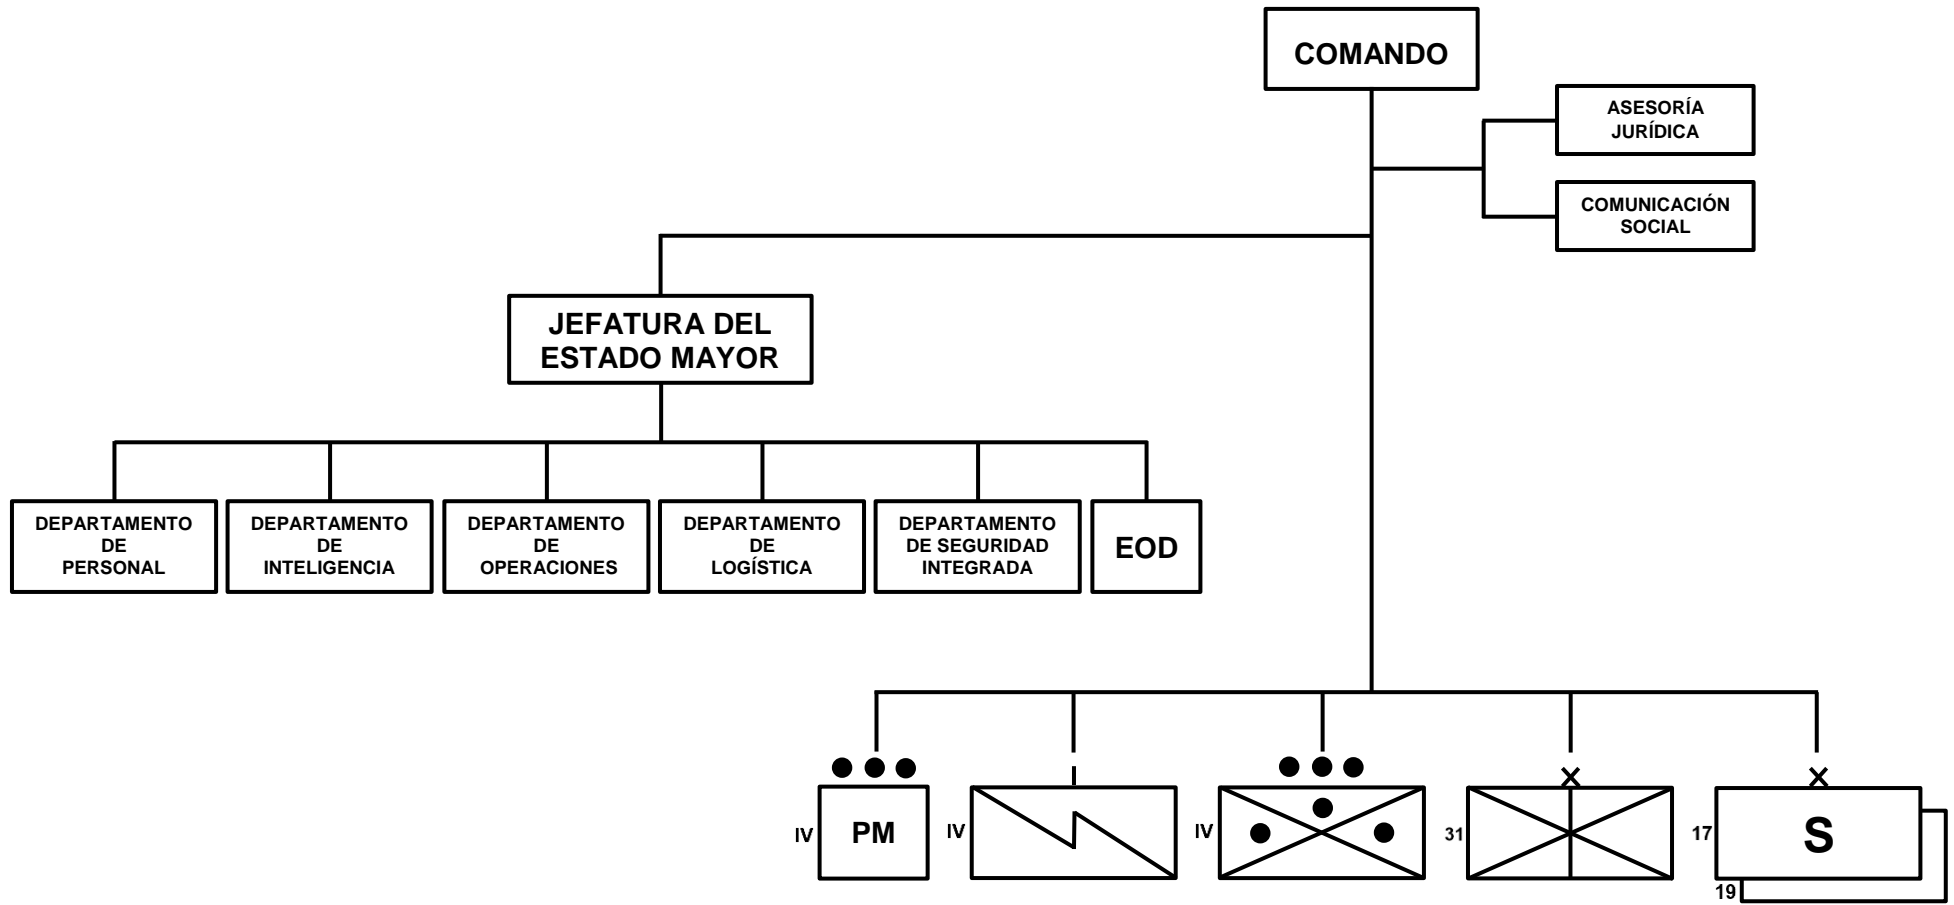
COMANDO

ASESORÍA JURÍDICA

COMUNICACIÓN SOCIAL

JEFATURA DEL ESTADO MAYOR

DEPARTAMENTO DE PERSONAL

DEPARTAMENTO DE INTELIGENCIA

DEPARTAMENTO DE OPERACIONES

DEPARTAMENTO DE LOGÍSTICA

DEPARTAMENTO DE SEGURIDAD INTEGRADA

EOD

IV PM

IV

IV

31

17 S 19